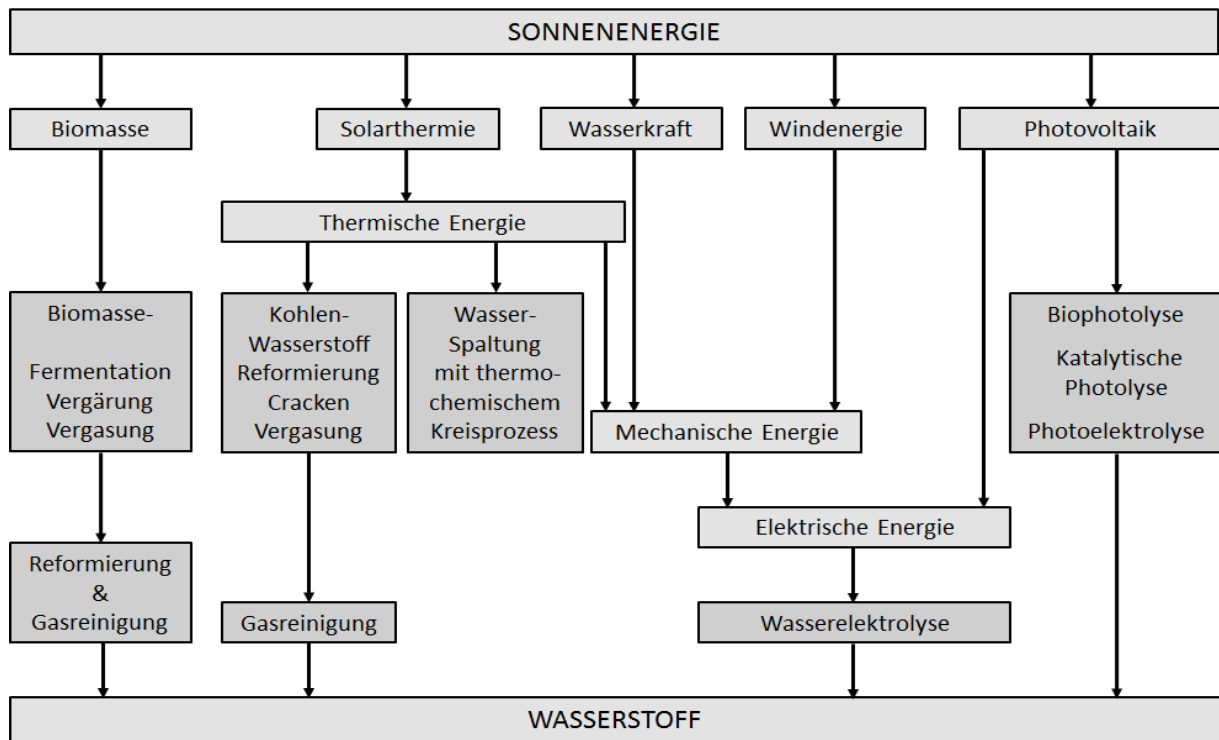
SONNENENERGIE

Biomasse

Solarthermie

Wasserkraft

Windenergie

Photovoltaik

Thermische Energie

Biomasse-

Fermentation
Vergärung
Vergasung

Kohlen-
Wasserstoff
Reformierung
Cracken
Vergasung

Wasser-
Spaltung
mit thermochemischem
Kreisprozess

Mechanische Energie

Biophotolyse

Katalytische
Photolyse

Photoelektrolyse

Elektrische Energie

Reformierung
&
Gasreinigung

Gasreinigung

Wasserelektrolyse

WASSERSTOFF